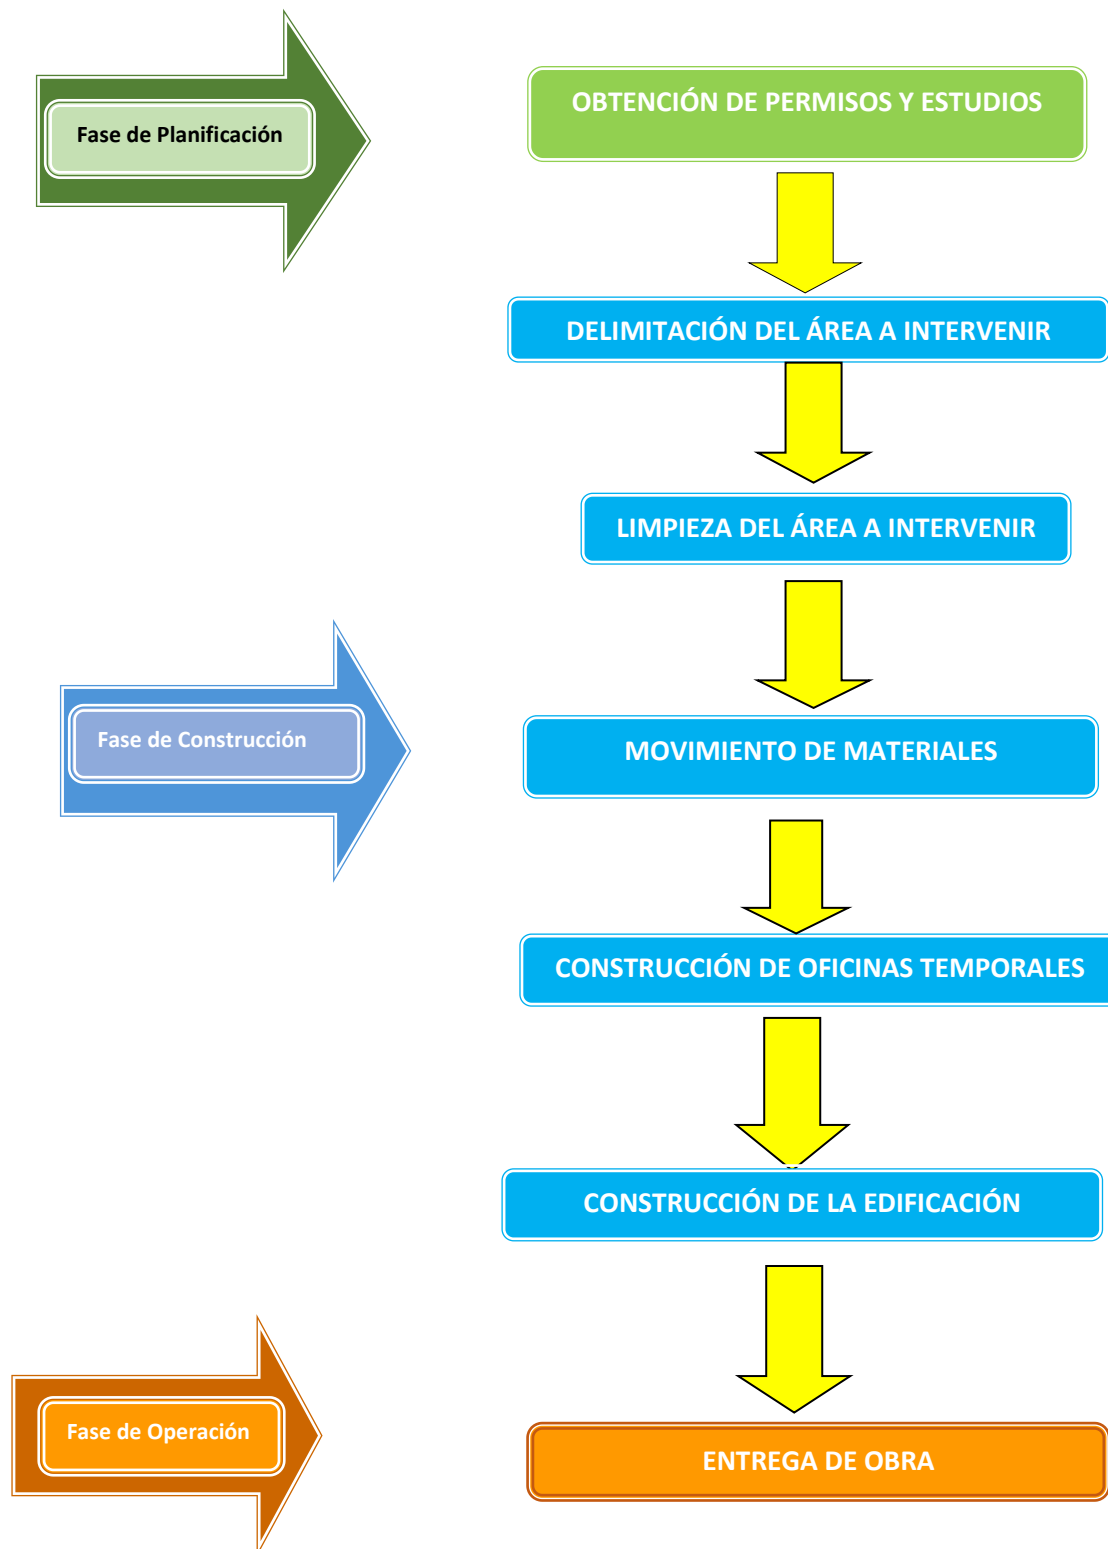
Fase de Planificación

OBTENCIÓN DE PERMISOS Y ESTUDIOS

DELIMITACIÓN DEL ÁREA A INTERVENIR

LIMPIEZA DEL ÁREA A INTERVENIR

Fase de Construcción

MOVIMIENTO DE MATERIALES

CONSTRUCCIÓN DE OFICINAS TEMPORALES

CONSTRUCCIÓN DE LA EDIFICACIÓN

Fase de Operación

ENTREGA DE OBRA